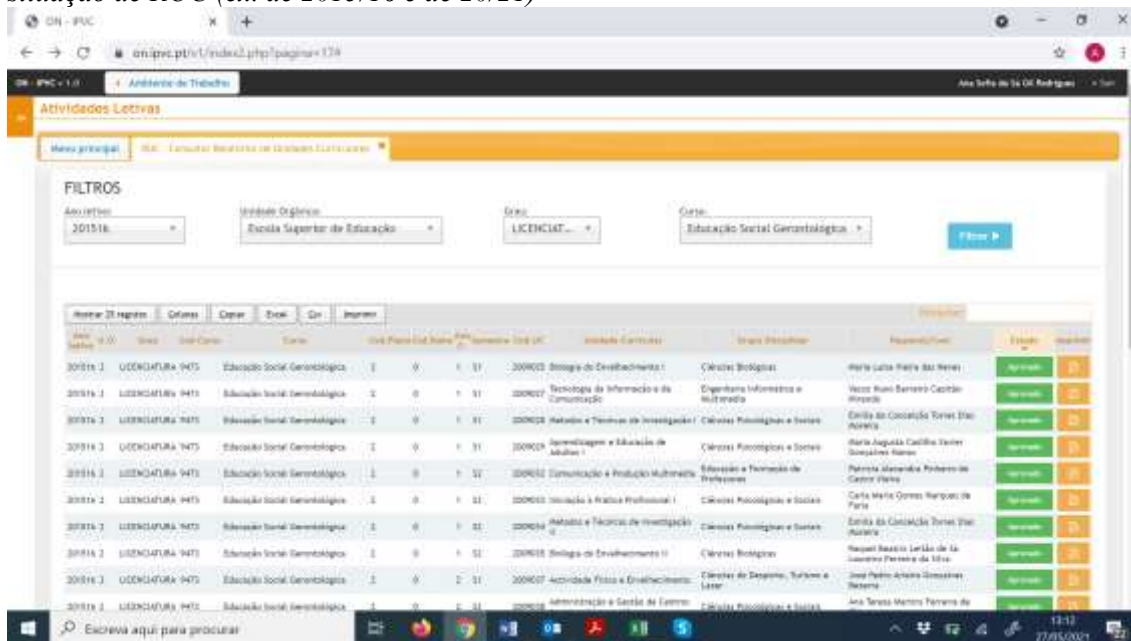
situação de RUC (ex: de 2015/16 e de 20/21)

ON - IPVC

on.ipvc.pt/v1/index2.php?pagina=174

ON - IPVC v 1.0    Ambiente de Trabalho    Ana Sofia de Sá Gil Rodrigues

Atividades Letivas

Menu principal    RUC - Consultar Relatório de Unidades Curriculares

FILTROS

Ano letivo: 201516
Unidade Orgânica: Escola Superior de Educação
Grau: LICENCIAT...
Curso: Educação Social Gerontológica

Filtrar

Mostrar 25 registos | Colunas | Copiar | Excel | Csv | Imprimir

Pesquisar:

| Ano letivo | Grau | Cód Curso | Curso | Cód Plano | Cód Ramo | Ano | Semestre | Cód UC | Unidade Curricular | Área Disciplinar | Responsável | Estado |
|---|---|---|---|---|---|---|---|---|---|---|---|---|
| 201516 | LICENCIATURA | 9473 | Educação Social Gerontológica | 1 | 0 | 1 | S1 | 2009035 | Biologia do Envelhecimento I | Ciências Biológicas | Maria Luísa Pinto das Neves | Aprovado |
| 201516 | LICENCIATURA | 9473 | Educação Social Gerontológica | 1 | 0 | 1 | S1 | 2009027 | Tecnologia da Informação e da Comunicação | Engenharia Informática e Multimédia | Vasco Nuno Barreiro Capitão Miranda | Aprovado |
| 201516 | LICENCIATURA | 9473 | Educação Social Gerontológica | 1 | 0 | 1 | S1 | 2009028 | Métodos e Técnicas de Investigação I | Ciências Psicológicas e Sociais | Emília da Conceição Torres Dias Moreira | Aprovado |
| 201516 | LICENCIATURA | 9473 | Educação Social Gerontológica | 1 | 0 | 1 | S1 | 2009029 | Aprendizagem e Educação de Adultos I | Ciências Psicológicas e Sociais | Maria Augusta Castilho Xavier Gonçalves Neves | Aprovado |
| 201516 | LICENCIATURA | 9473 | Educação Social Gerontológica | 1 | 0 | 1 | S2 | 2009032 | Comunicação e Produção Multimédia | Educação e Formação de Professores | Patrícia Alexandra Pinheiro de Castro Vieira | Aprovado |
| 201516 | LICENCIATURA | 9473 | Educação Social Gerontológica | 1 | 0 | 1 | S2 | 2009033 | Iniciação à Prática Profissional I | Ciências Psicológicas e Sociais | Carla Maria Gomes Marques de Faria | Aprovado |
| 201516 | LICENCIATURA | 9473 | Educação Social Gerontológica | 1 | 0 | 1 | S2 | 2009034 | Métodos e Técnicas de Investigação | Ciências Psicológicas e Sociais | Emília da Conceição Torres Dias Moreira | Aprovado |
| 201516 | LICENCIATURA | 9473 | Educação Social Gerontológica | 1 | 0 | 1 | S2 | 2009035 | Biologia do Envelhecimento II | Ciências Biológicas | Raquel Beatriz Leitão de Sá Laureano Ferreira da Silva | Aprovado |
| 201516 | LICENCIATURA | 9473 | Educação Social Gerontológica | 1 | 0 | 2 | S1 | 2009037 | Actividade Física e Envelhecimento | Ciências do Desporto, Turismo e Lazer | José Pedro Arieira Gonçalves Bezerra | Aprovado |
| 201516 | LICENCIATURA | 9473 | Educação Social Gerontológica | 1 | 0 | 2 | S1 | 2009038 | Administração e Gestão de Centros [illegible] | Ciências Psicológicas e Sociais | Ana Teresa Martins Ferreira de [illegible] | |

Escreva aqui para procurar

13:12
27/05/2021